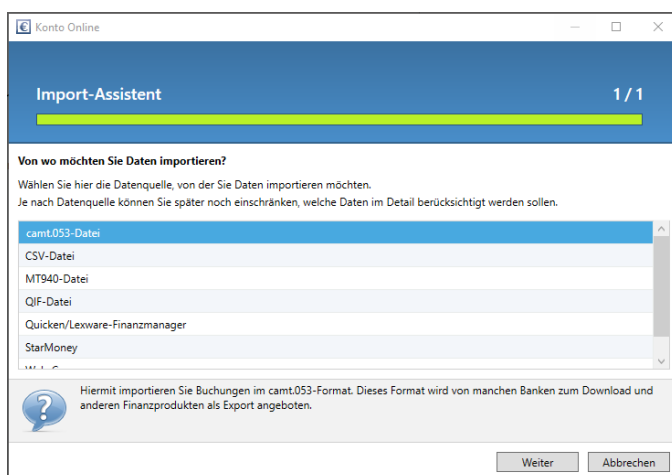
Konto Online

Import-Assistent

1 / 1

Von wo möchten Sie Daten importieren?

Wählen Sie hier die Datenquelle, von der Sie Daten importieren möchten.
Je nach Datenquelle können Sie später noch einschränken, welche Daten im Detail berücksichtigt werden sollen.

camt.053-Datei
CSV-Datei
MT940-Datei
QIF-Datei
Quicken/Lexware-Finanzmanager
StarMoney
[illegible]

Hiermit importieren Sie Buchungen im camt.053-Format. Dieses Format wird von manchen Banken zum Download und anderen Finanzprodukten als Export angeboten.

Weiter
Abbrechen